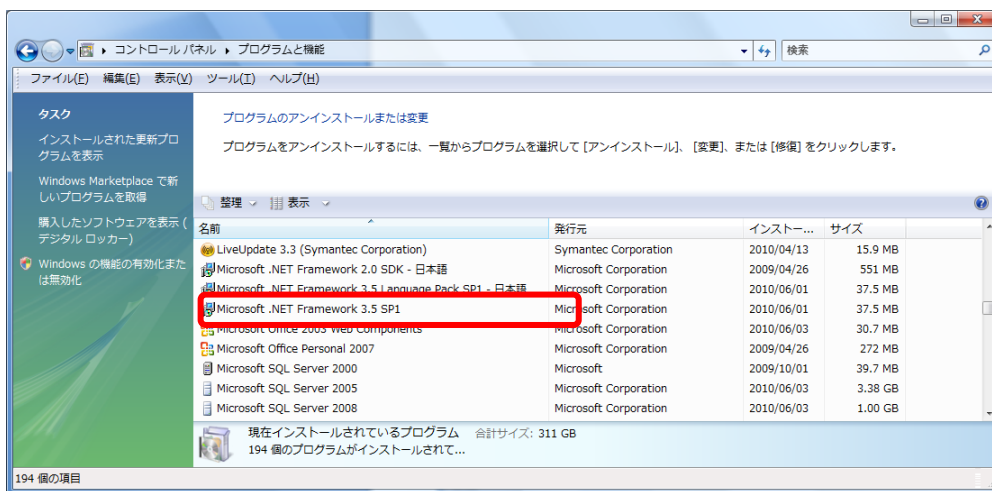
▸ コントロール パネル ▸ プログラムと機能
検索

ファイル(F) 編集(E) 表示(V) ツール(T) ヘルプ(H)

タスク

インストールされた更新プログラムを表示

Windows Marketplace で新しいプログラムを取得

購入したソフトウェアを表示（デジタル ロッカー）

Windows の機能の有効化または無効化

プログラムのアンインストールまたは変更

プログラムをアンインストールするには、一覧からプログラムを選択して [アンインストール]、[変更]、または [修復] をクリックします。

整理 表示

| 名前 | 発行元 | インストー... | サイズ |
|---|---|---|---|
| LiveUpdate 3.3 (Symantec Corporation) | Symantec Corporation | 2010/04/13 | 15.9 MB |
| Microsoft .NET Framework 2.0 SDK - 日本語 | Microsoft Corporation | 2009/04/26 | 551 MB |
| Microsoft .NET Framework 3.5 Language Pack SP1 - 日本語 | Microsoft Corporation | 2010/06/01 | 37.5 MB |
| Microsoft .NET Framework 3.5 SP1 | Microsoft Corporation | 2010/06/01 | 37.5 MB |
| Microsoft Office 2003 Web Components | Microsoft Corporation | 2010/06/03 | 30.7 MB |
| Microsoft Office Personal 2007 | Microsoft Corporation | 2009/04/26 | 272 MB |
| Microsoft SQL Server 2000 | Microsoft | 2009/10/01 | 39.7 MB |
| Microsoft SQL Server 2005 | Microsoft Corporation | 2010/06/03 | 3.38 GB |
| Microsoft SQL Server 2008 | Microsoft Corporation | 2010/06/03 | 1.00 GB |

現在インストールされているプログラム 合計サイズ: 311 GB
194 個のプログラムがインストールされて...

194 個の項目